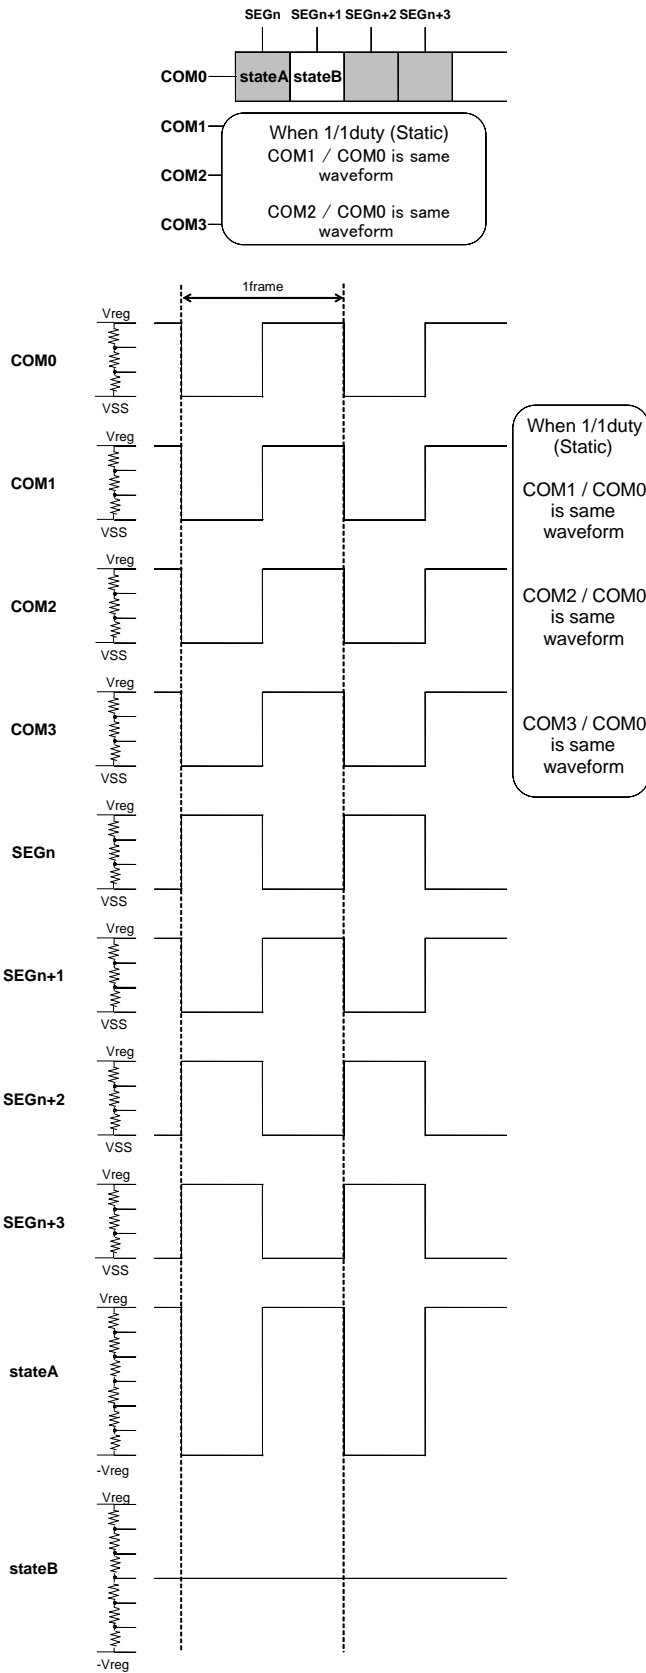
SEGn SEGn+1 SEGn+2 SEGn+3

COM0 stateA stateB

COM1

COM2

COM3

When 1/1duty (Static)
COM1 / COM0 is same waveform
COM2 / COM0 is same waveform

1frame

Vreg
COM0
VSS

Vreg
COM1
VSS

Vreg
COM2
VSS

Vreg
COM3
VSS

When 1/1duty (Static)
COM1 / COM0 is same waveform
COM2 / COM0 is same waveform
COM3 / COM0 is same waveform

Vreg
SEGn
VSS

Vreg
SEGn+1
VSS

Vreg
SEGn+2
VSS

Vreg
SEGn+3
VSS

Vreg
stateA
-Vreg

Vreg
stateB
-Vreg